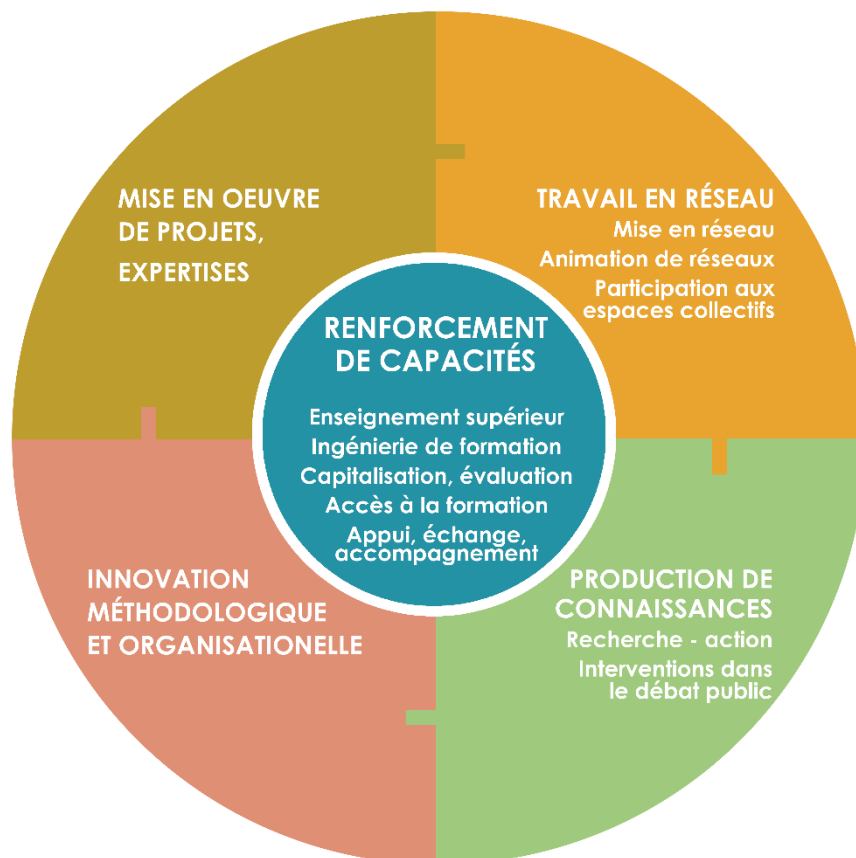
MISE EN OEUVRE DE PROJETS, EXPERTISES

TRAVAIL EN RÉSEAU
Mise en réseau
Animation de réseaux
Participation aux espaces collectifs

RENFORCEMENT DE CAPACITÉS
Enseignement supérieur
Ingénierie de formation
Capitalisation, évaluation
Accès à la formation
Appui, échange, accompagnement

INNOVATION MÉTHODOLOGIQUE ET ORGANISATIONELLE

PRODUCTION DE CONNAISSANCES
Recherche - action
Interventions dans le débat public